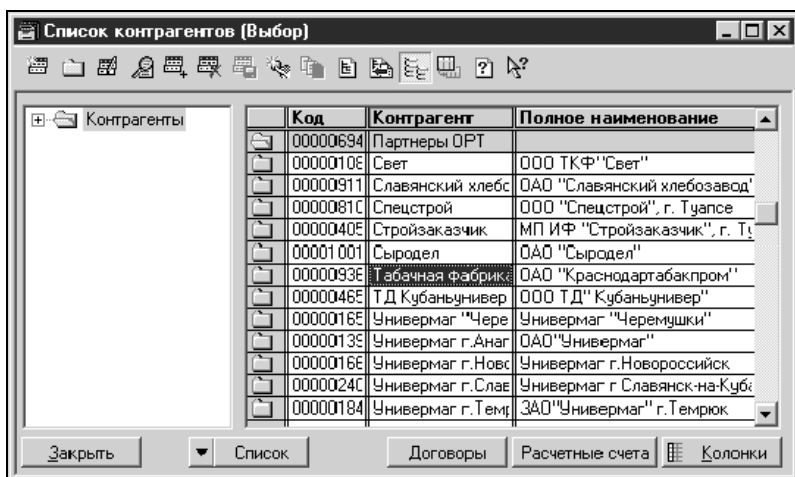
Список контрагентов (Выбор)

Контрагенты

| | Код | Контрагент | Полное наименование |
|---|---|---|---|
| | 00000694 | Партнеры ОРТ | |
| | 00000108 | Свет | ООО ТКФ"Свет" |
| | 00000911 | Славянский хлебс | ОАО "Славянский хлебозавод' |
| | 00000810 | Спецстрой | ООО "Спецстрой", г. Туапсе |
| | 00000405 | Стройзаказчик | МП ИФ "Стройзаказчик", г. Ту |
| | 00001001 | Сыродел | ОАО "Сыродел" |
| | 00000936 | Табачная фабрика | ОАО "Краснодартабакпром" |
| | 00000465 | ТД Кубаньунивер | ООО ТД" Кубаньунивер" |
| | 00000165 | Универмаг "Чере | Универмаг "Черемушки" |
| | 00000139 | Универмаг г.Анаг | ОАО"Универмаг" |
| | 00000166 | Универмаг г.Ново | Универмаг г.Новороссийск |
| | 00000240 | Универмаг г.Слав | Универмаг г Славянск-на-Кубі |
| | 00000184 | Универмаг г.Темр | ЗАО"Универмаг" г.Темрюк |

Закрыть | Список | Договоры | Расчетные счета | Колонки